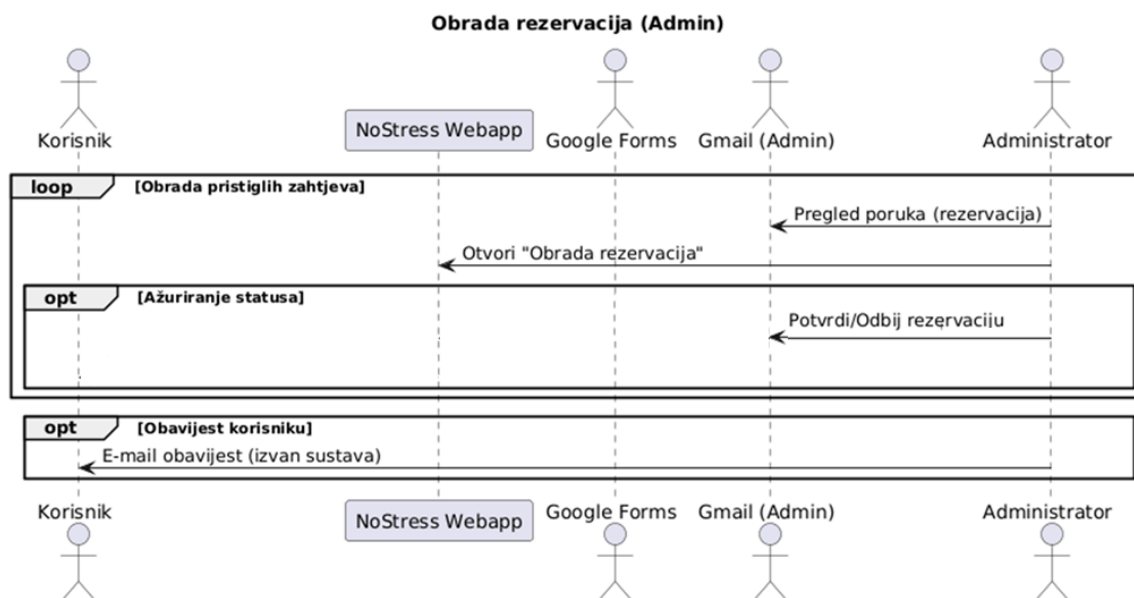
Obrada rezervacija (Admin)

Korisnik

NoStress Webapp

Google Forms

Gmail (Admin)

Administrator

loop [Obrada pristiglih zahtjeva]

Pregled poruka (rezervacija)

Otvori "Obrada rezervacija"

opt [Ažuriranje statusa]

Potvrdi/Odbij rezervaciju

opt [Obavijest korisniku]

E-mail obavijest (izvan sustava)

Korisnik

NoStress Webapp

Google Forms

Gmail (Admin)

Administrator